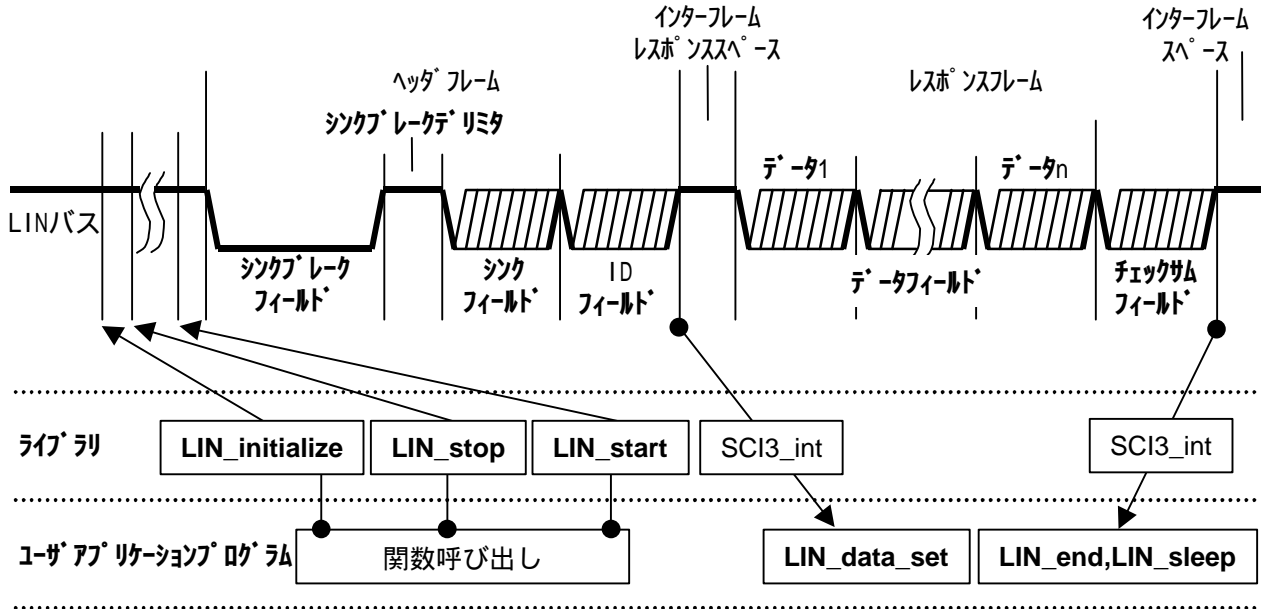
インターフレーム
レスポンススペース

インターフレーム
スペース

ヘッダフレーム

レスポンスフレーム

シンクブレークデリミタ

データ1

データn

LINバス

シンクブレーク
フィールド

シンク
フィールド

ID
フィールド

データフィールド

チェックサム
フィールド

ライブラリ

LIN_initialize

LIN_stop

LIN_start

SCI3_int

SCI3_int

ユーザアプリケーションプログラム

関数呼び出し

LIN_data_set

LIN_end,LIN_sleep